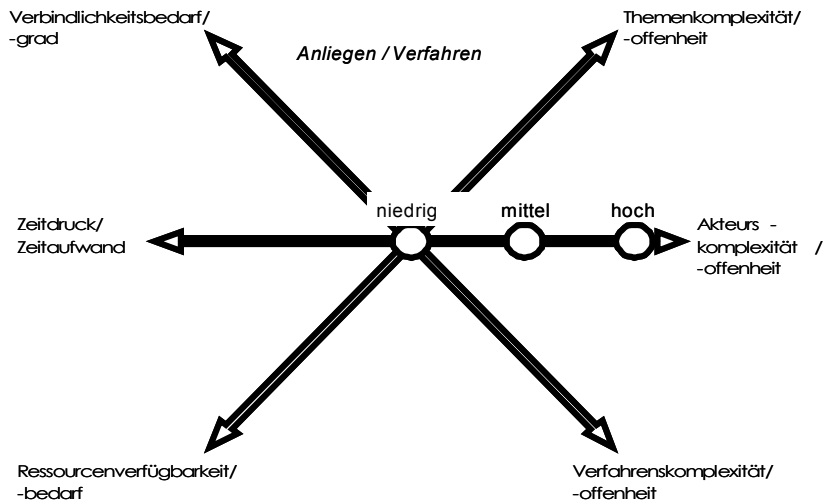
Verbindlichkeitsbedarf/ -grad

Anliegen / Verfahren

Themenkomplexität/ -offenheit

Zeitdruck/ Zeitaufwand

niedrig

mittel

hoch

Akteurs - komplexität / -offenheit

Ressourcenverfügbarkeit/ -bedarf

Verfahrenskomplexität/ -offenheit